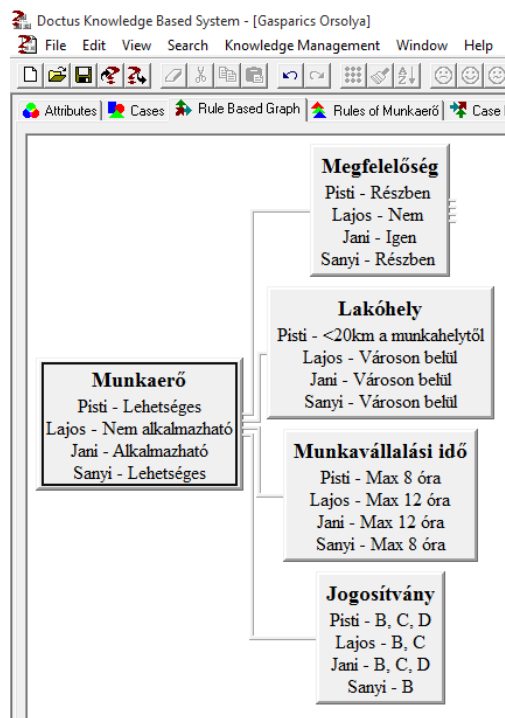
Doctus Knowledge Based System - [Gasparics Orsolya]

File Edit View Search Knowledge Management Window Help

Attributes | Cases | Rule Based Graph | Rules of Munkaerő | Case

Megfelelőség
Pisti - Részben
Lajos - Nem
Jani - Igen
Sanyi - Részben

Lakóhely
Pisti - <20km a munkahelytől
Lajos - Városon belül
Jani - Városon belül
Sanyi - Városon belül

Munkaerő
Pisti - Lehetséges
Lajos - Nem alkalmazható
Jani - Alkalmazható
Sanyi - Lehetséges

Munkavállalási idő
Pisti - Max 8 óra
Lajos - Max 12 óra
Jani - Max 12 óra
Sanyi - Max 8 óra

Jogosítvány
Pisti - B, C, D
Lajos - B, C
Jani - B, C, D
Sanyi - B